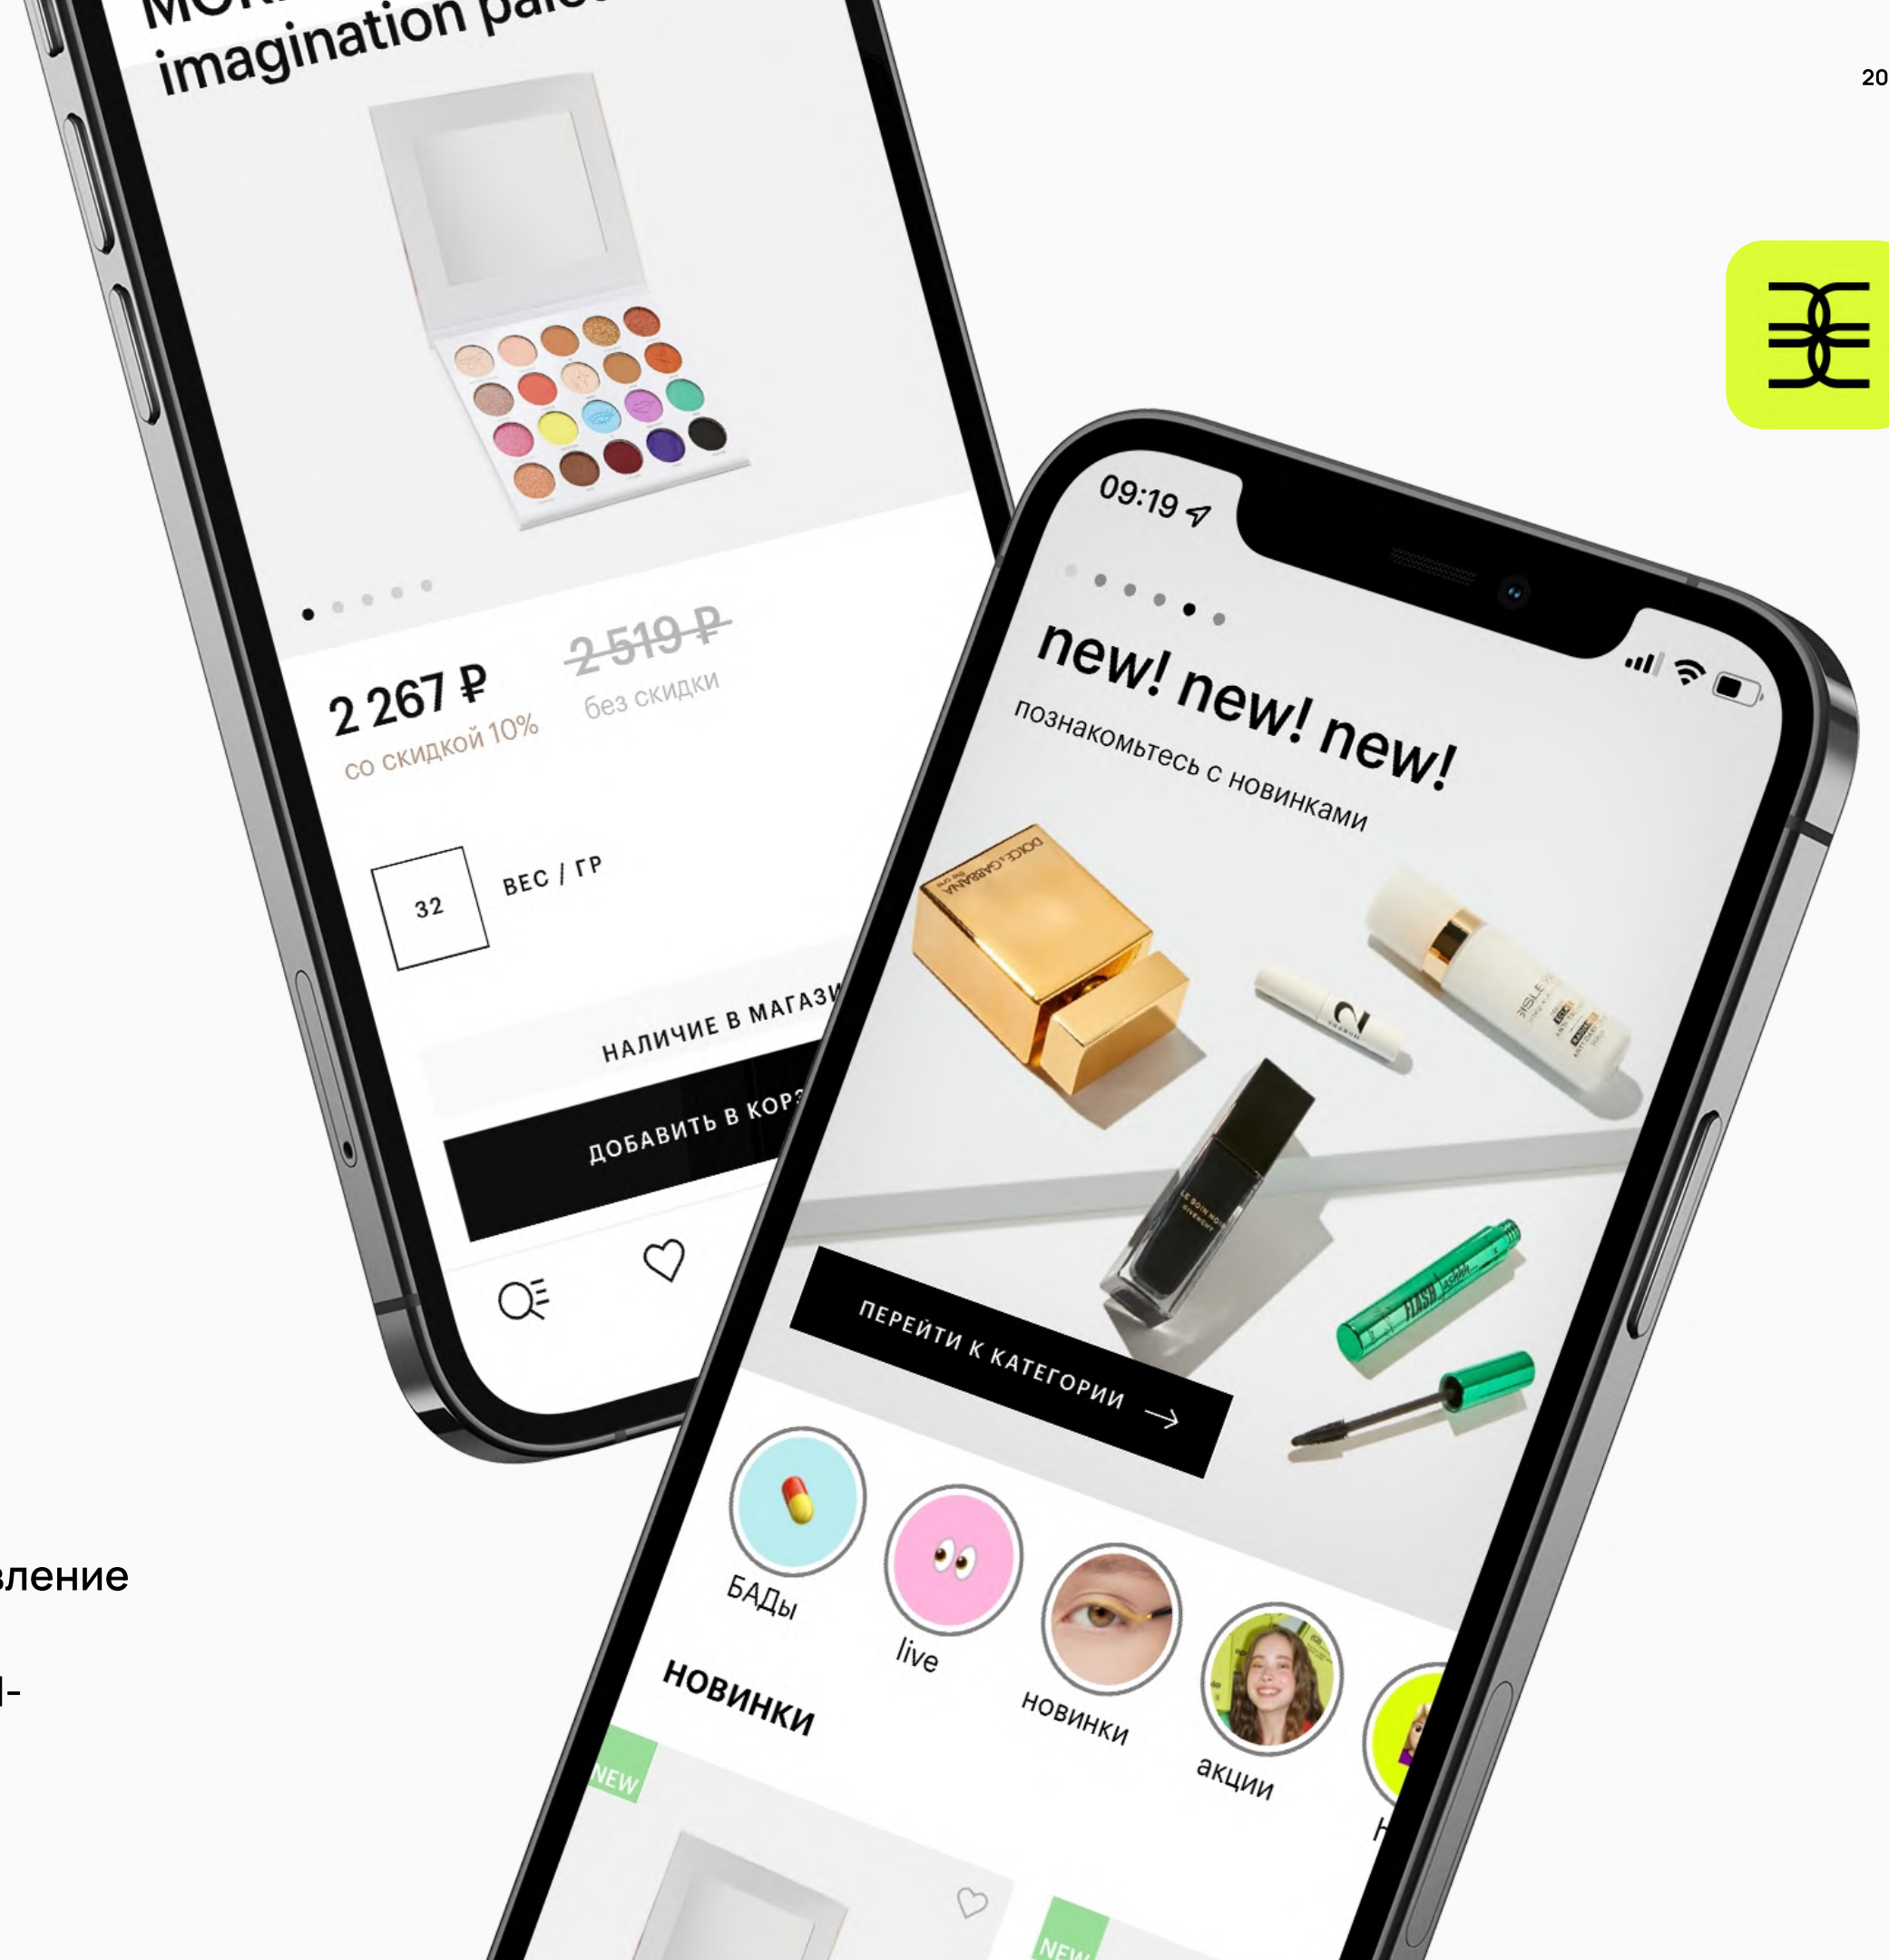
20

imagination pale

2 267 ₽
со скидкой 10%

2 519 ₽
без скидки

32
ВЕС / ГР

НАЛИЧИЕ В МАГАЗИ

ДОБАВИТЬ В КОР

09:19

new! new! new!
познакомьтесь с новинками

ПЕРЕЙТИ К КАТЕГОРИИ →

БАДы
live
новинки
акции
Н

НОВИНКИ

NEW
NEW

вление

н-